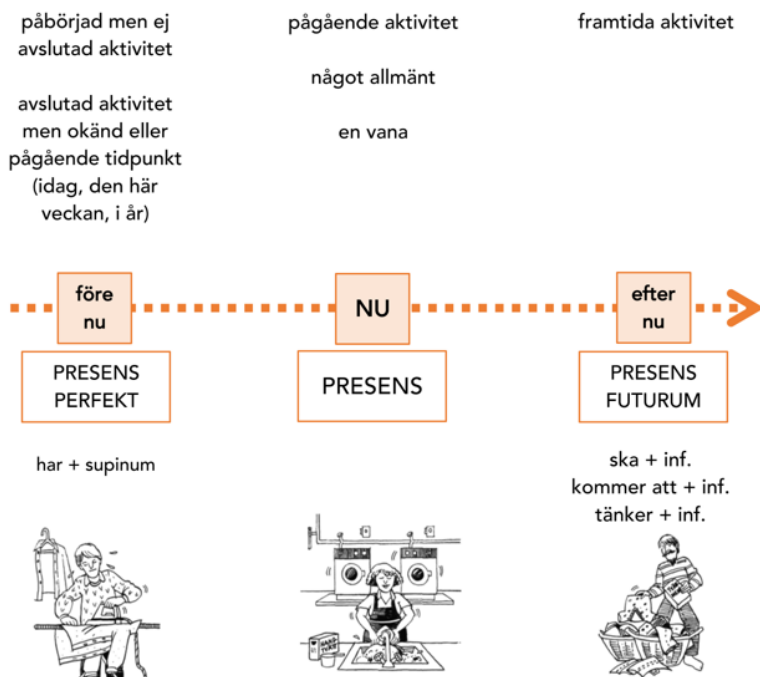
påbörjad men ej avslutad aktivitet

avslutad aktivitet men okänd eller pågående tidpunkt (idag, den här veckan, i år)

före nu

PRESENS PERFEKT

har + supinum

pågående aktivitet

något allmänt

en vana

NU

PRESENS

framtida aktivitet

efter nu

PRESENS FUTURUM

ska + inf.
kommer att + inf.
tänker + inf.